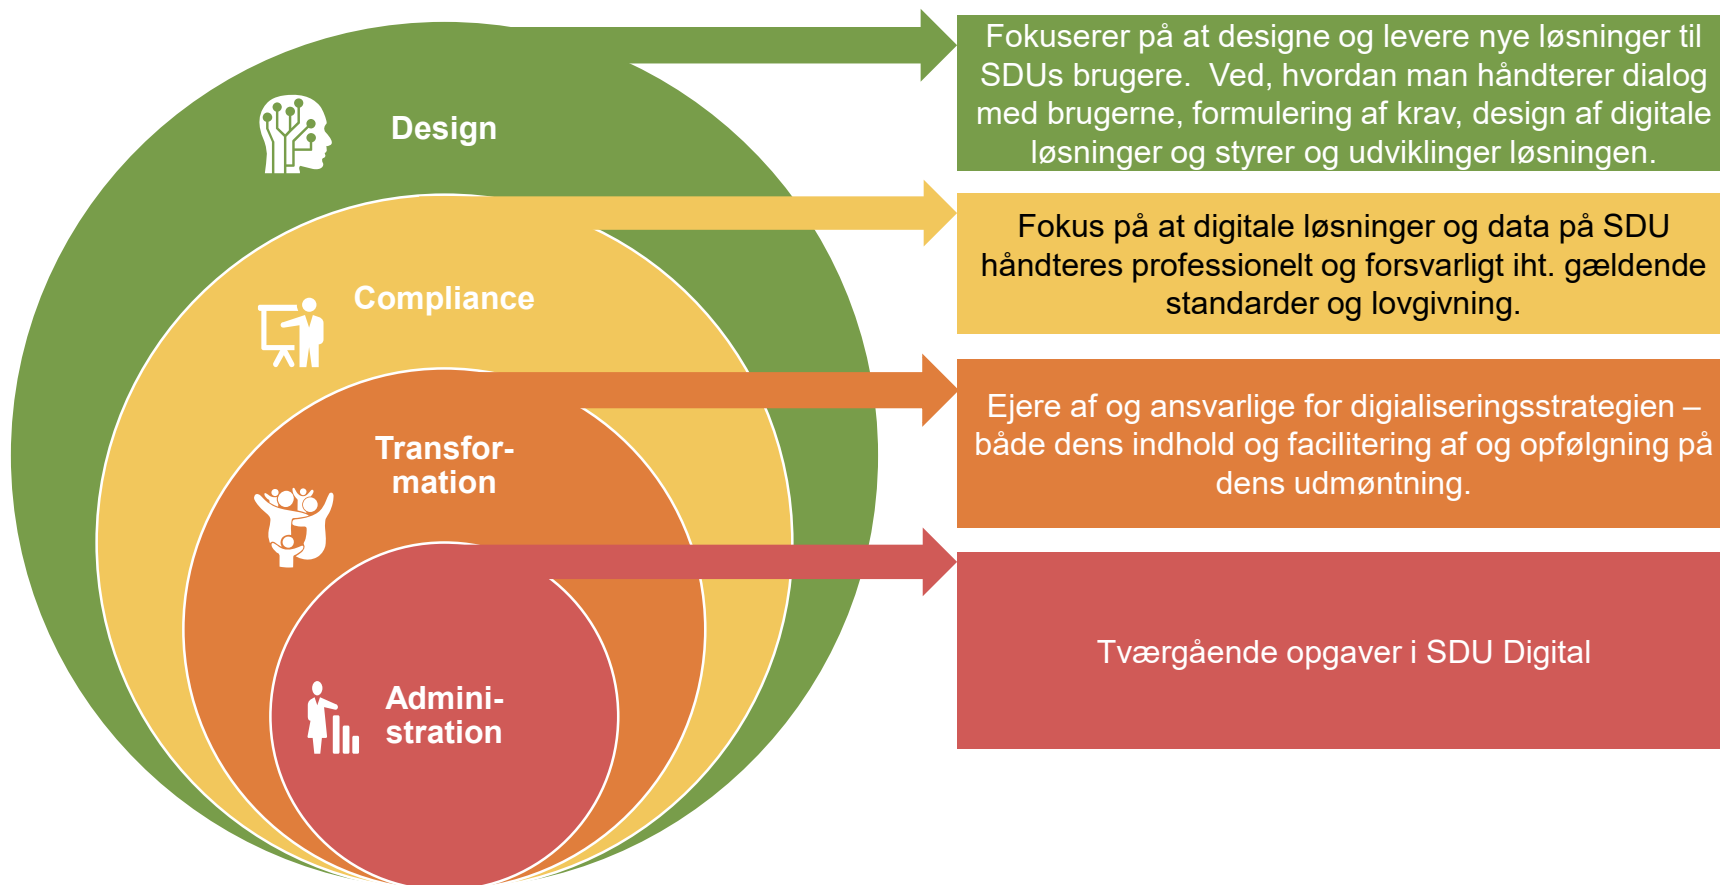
Design

Compliance

Transformation

Administration

Fokuserer på at designe og levere nye løsninger til SDUs brugere. Ved, hvordan man håndterer dialog med brugerne, formulering af krav, design af digitale løsninger og styrer og udviklinger løsningen.

Fokus på at digitale løsninger og data på SDU håndteres professionelt og forsvarligt iht. gældende standarder og lovgivning.

Ejere af og ansvarlige for digialiseringsstrategien – både dens indhold og facilitering af og opfølgning på dens udmøntning.

Tværgående opgaver i SDU Digital